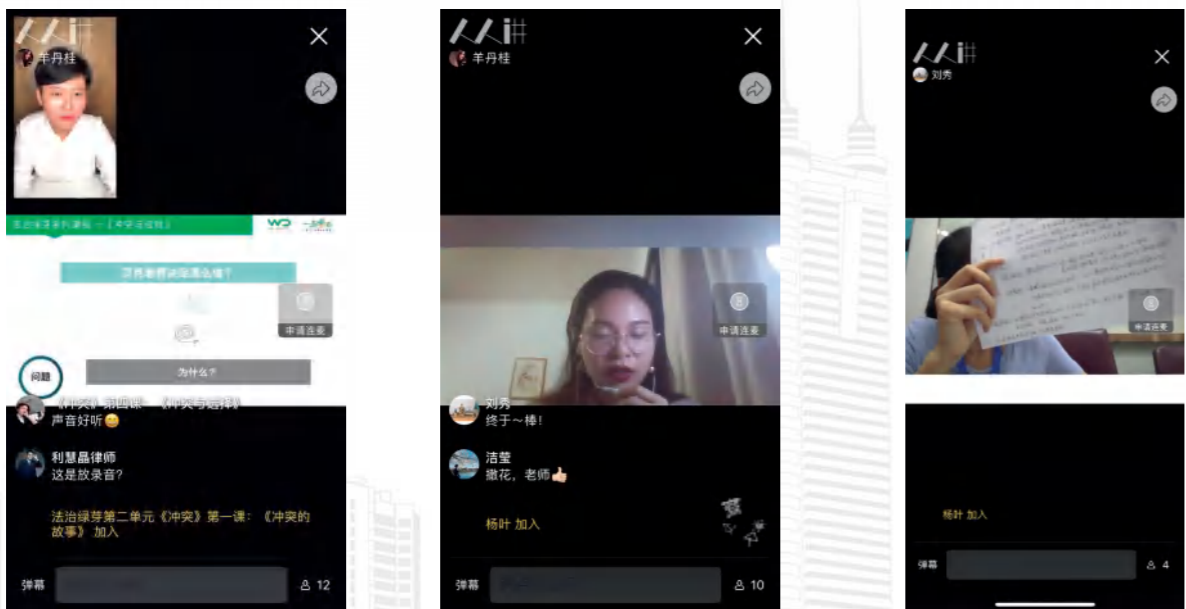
人人讲
羊丹桂

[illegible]

问题

为什么?

申请连麦

《冲突》刘因鉴 《冲突与选择》
声音好听😊

利慧晶律师
这是放录音?

法治绿芽第二单元《冲突》第一课:《冲突的故事》 加入

弹幕

12

人人讲
羊丹桂

申请连麦

刘秀
终于~棒!

洁莹
撒花,老师👍

杨叶 加入

弹幕

10

人人讲
刘秀

申请连麦

杨叶 加入

弹幕

4